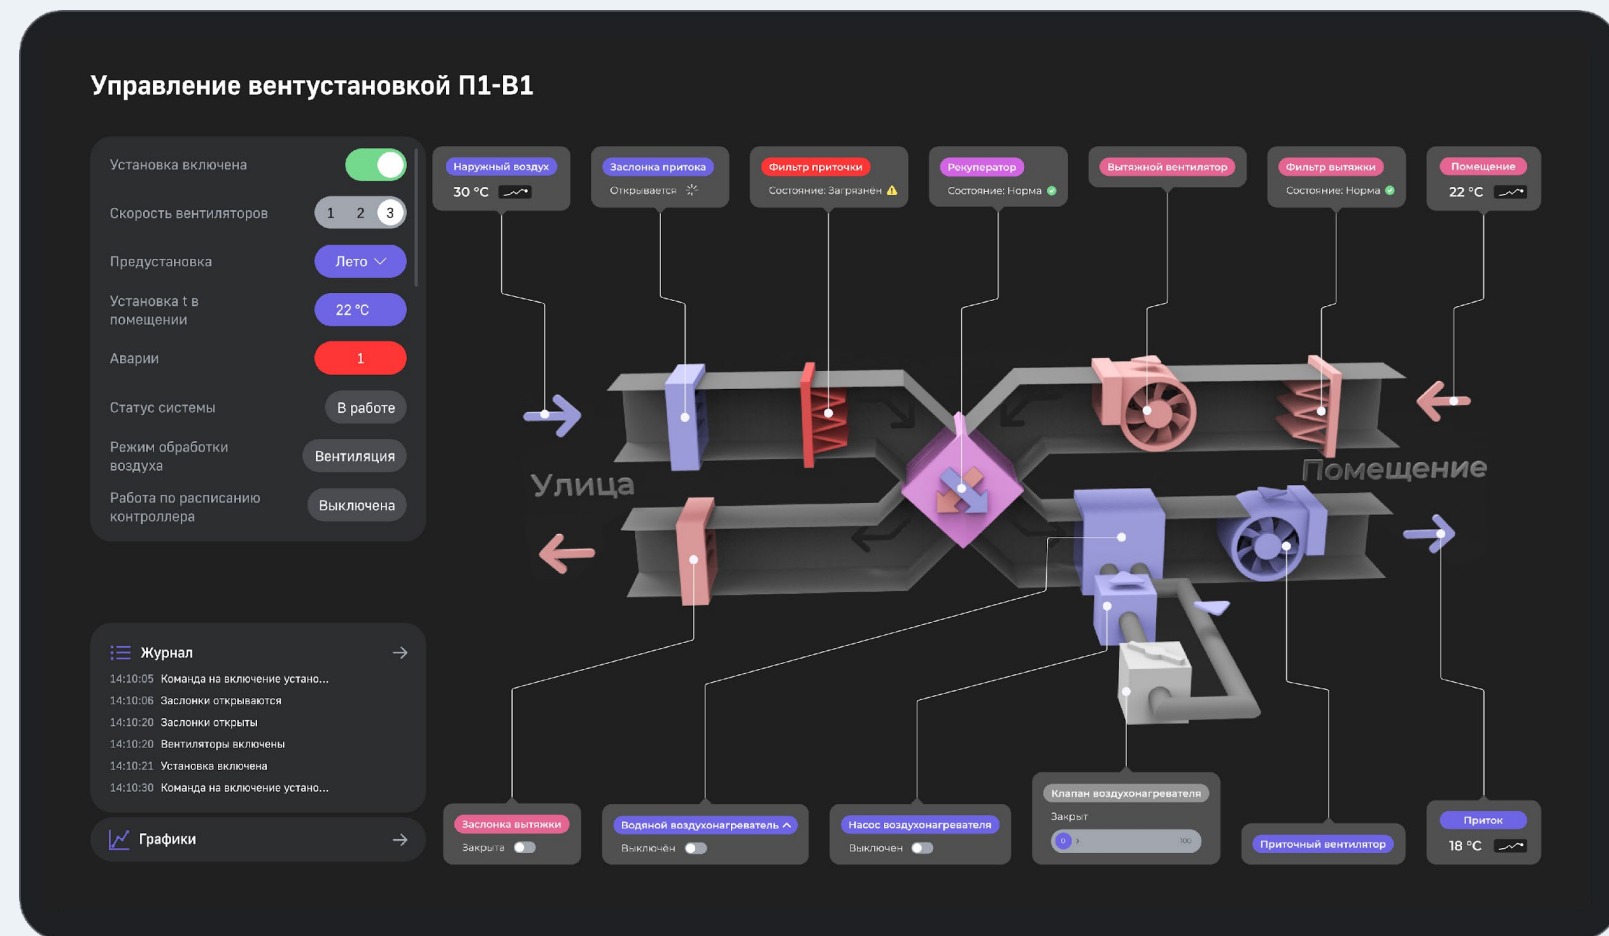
Управление вентустановкой П1-В1

Установка включена

Скорость вентиляторов 1 2 3

Предустановка Лето

Установка t в помещении 22 °C

Аварии 1

Статус системы В работе

Режим обработки воздуха Вентиляция

Работа по расписанию контроллера Выключена

Журнал

14:10:05 Команда на включение устано...
14:10:06 Заслонки открываются
14:10:20 Заслонки открыты
14:10:20 Вентиляторы включены
14:10:21 Установка включена
14:10:30 Команда на включение устано...

Графики

Наружный воздух
30 °C

Заслонка притока
Открывается

Фильтр приточки
Состояние: Загрязнен

Рекуператор
Состояние: Норма

Вытяжной вентилятор

Фильтр вытяжки
Состояние: Норма

Помещение
22 °C

Улица

Помещение

Заслонка вытяжки
Закрыта

Водяной воздухонагреватель
Выключен

Насос воздухонагревателя
Выключен

Клапан воздухонагревателя
Закрыт
0 100

Приточный вентилятор

Приток
18 °C